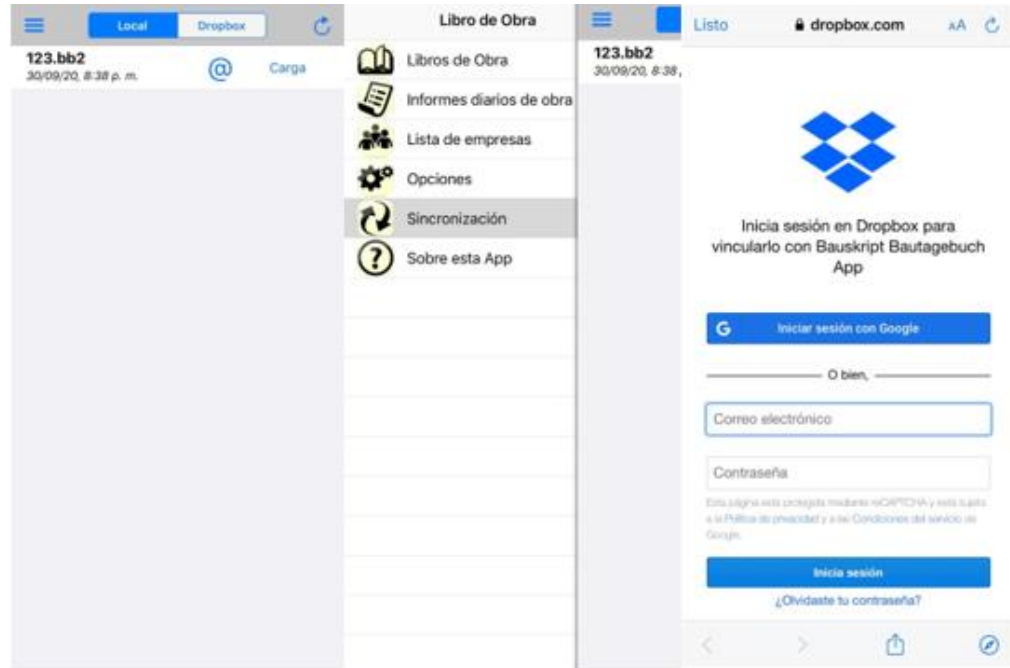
Local Dropbox

123.bb2
30/09/20, 8:38 p. m.
Carga

Libro de Obra

Libros de Obra
Informes diarios de obra
Lista de empresas
Opciones
Sincronización
Sobre esta App

123.bb2
30/09/20, 8:38 ,

Listo
dropbox.com
AA

Inicia sesión en Dropbox para vincularlo con Bauskript Bautagebuch App

Iniciar sesión con Google

O bien,

Correo electrónico

Contraseña

Esta página está protegida mediante reCAPTCHA y está sujeta a la Política de privacidad y a las Condiciones del servicio de Google.

Inicia sesión

¿Olvidaste tu contraseña?